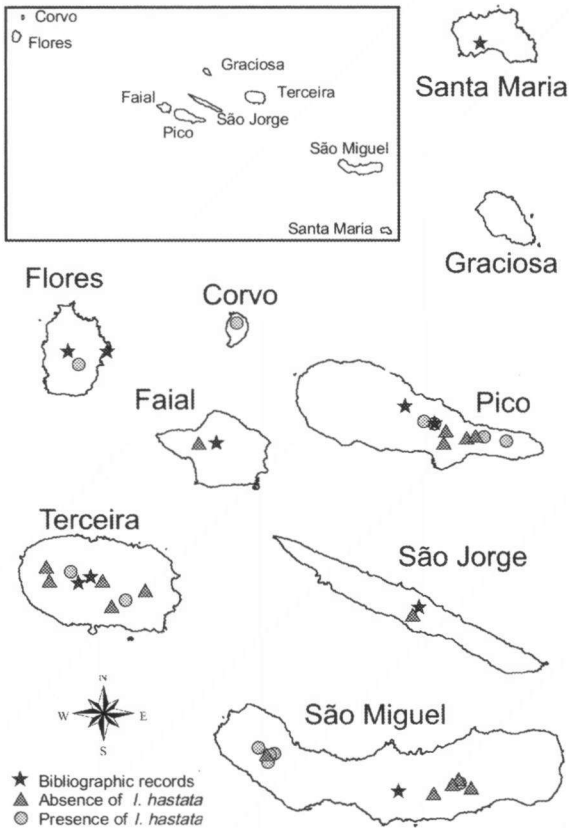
Corvo
Flores
Graciosa
Faial
Terceira
Pico
São Jorge
São Miguel
Santa Maria

Santa Maria

Graciosa

Flores

Corvo

Faial

Pico

Terceira

São Jorge

N
W
E
S

São Miguel

Bibliographic records
Absence of *I. hastata*
Presence of *I. hastata*